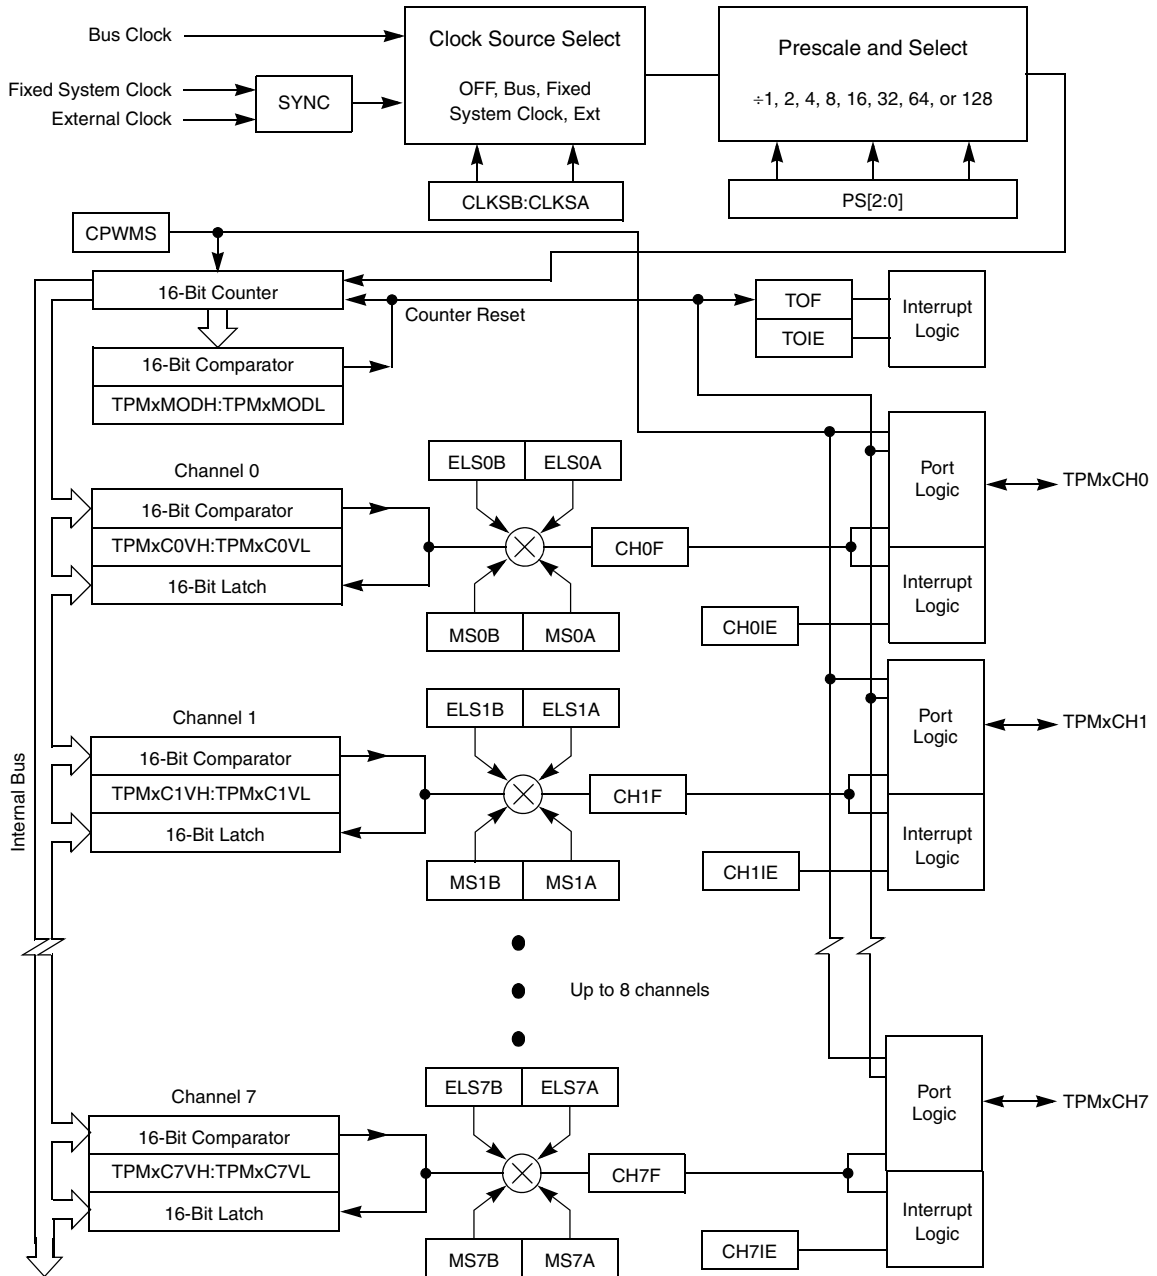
Bus Clock

Fixed System Clock

External Clock

SYNC

Clock Source Select

OFF, Bus, Fixed System Clock, Ext

CLKSB:CLKSA

Prescale and Select

÷1, 2, 4, 8, 16, 32, 64, or 128

PS[2:0]

CPWMS

16-Bit Counter

Counter Reset

TOF

TOIE

Interrupt Logic

16-Bit Comparator

TPMxMODH:TPMxMODL

Channel 0

ELS0B

ELS0A

Port Logic

TPMxCH0

16-Bit Comparator

TPMxC0VH:TPMxC0VL

CH0F

16-Bit Latch

Interrupt Logic

MS0B

MS0A

CH0IE

Channel 1

ELS1B

ELS1A

Port Logic

TPMxCH1

16-Bit Comparator

TPMxC1VH:TPMxC1VL

CH1F

Internal Bus

16-Bit Latch

Interrupt Logic

MS1B

MS1A

CH1IE

Up to 8 channels

Channel 7

ELS7B

ELS7A

Port Logic

TPMxCH7

16-Bit Comparator

TPMxC7VH:TPMxC7VL

CH7F

16-Bit Latch

Interrupt Logic

MS7B

MS7A

CH7IE